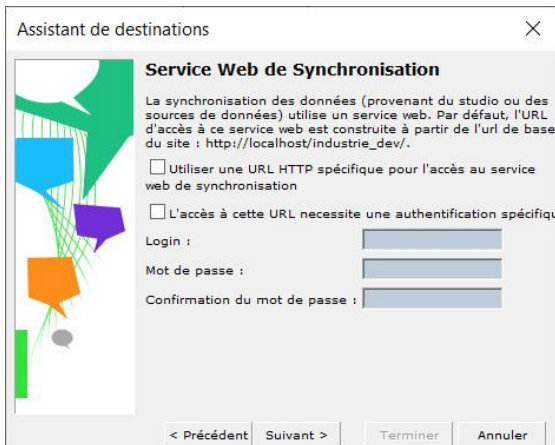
Assistant de destinations

Service Web de Synchronisation

La synchronisation des données (provenant du studio ou des sources de données) utilise un service web. Par défaut, l'URL d'accès à ce service web est construite à partir de l'url de base du site : http://localhost/industrie_dev/.

Utiliser une URL HTTP spécifique pour l'accès au service web de synchronisation

L'accès à cette URL necessite une authentification spécifiqu

Login :

Mot de passe :

Confirmation du mot de passe :

< Précédent
Suivant >
Terminer
Annuler